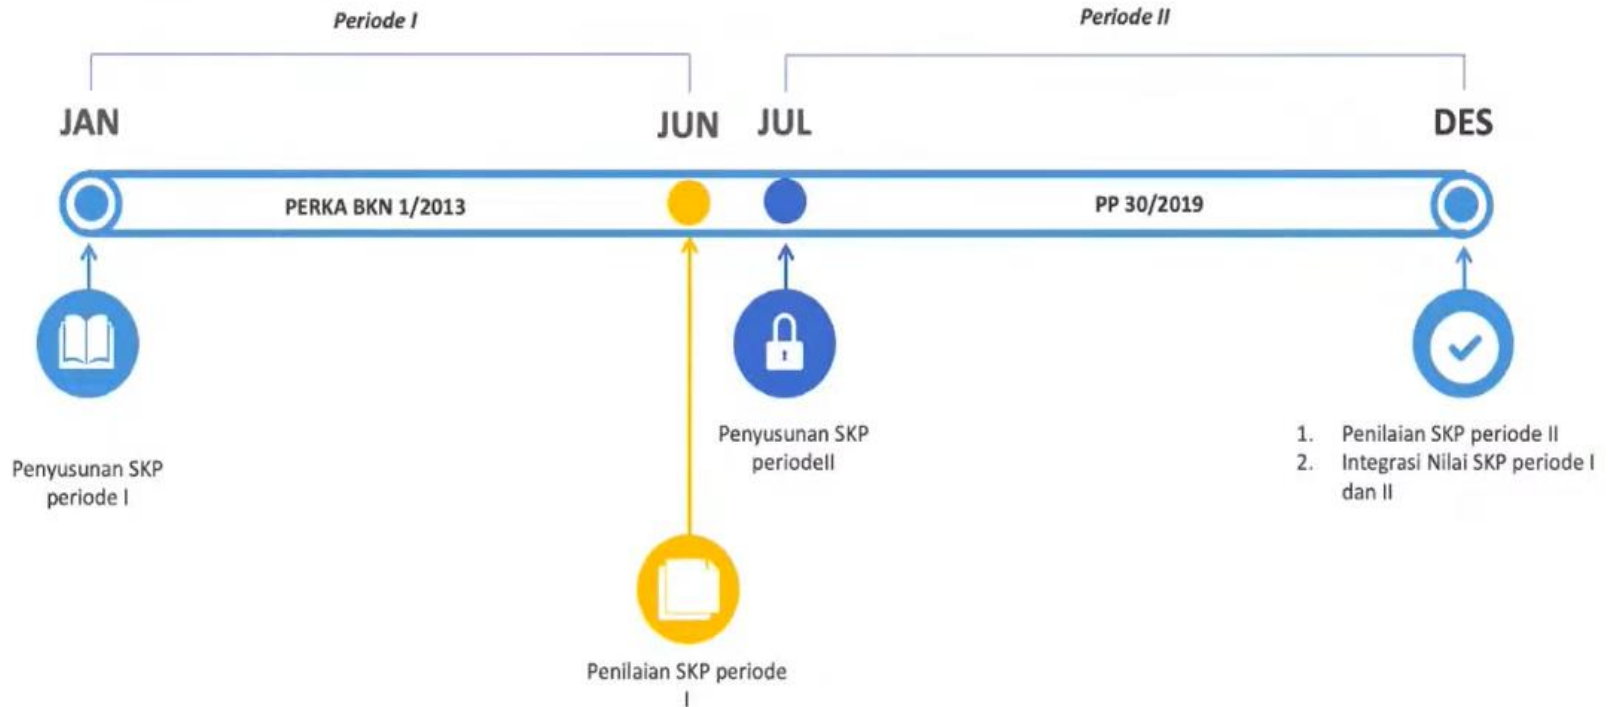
Periode I

Periode II

JAN

JUN

JUL

DES

PERKA BKN 1/2013

PP 30/2019

Penyusunan SKP periode I

Penilaian SKP periode I

Penyusunan SKP periodeII

1. Penilaian SKP periode II
2. Integrasi Nilai SKP periode I dan II